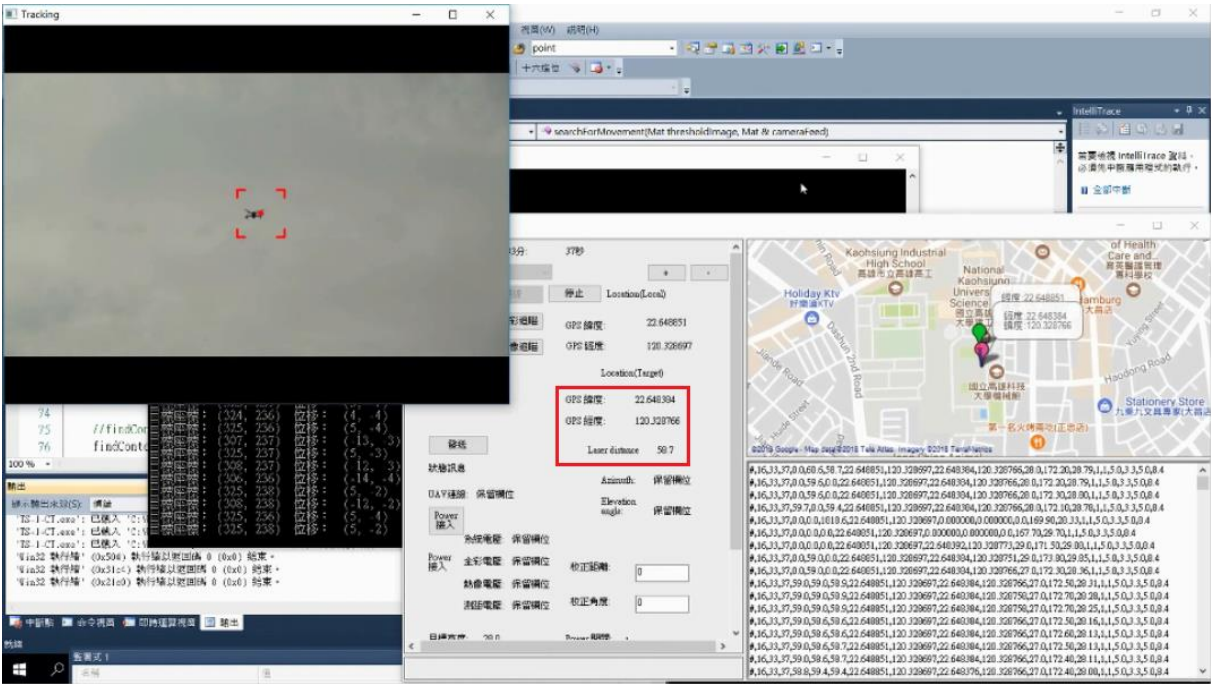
Tracking

視窗(W) 說明(H)
point
十六進位
searchForMovement(Mat thresholdImage, Mat & cameraFeed)

IntelliTrace
若要檢視 IntelliTrace 資料，必須先中斷應用程式的執行。
全部中斷

74 //findCon
75
76 findConto
100 %

輸出
顯示輸出來源(S): 偵錯
'TS-1-CT.exe': 已載入 'C:\
'TS-1-CT.exe': 已載入 'C:\
'TS-1-CT.exe': 已載入 'C:\
'Win32 執行緒' (0x504) 執行緒以結束碼 0 (0x0) 結束。
'Win32 執行緒' (0x31c4) 執行緒以結束碼 0 (0x0) 結束。
'Win32 執行緒' (0x21c0) 執行緒以結束碼 0 (0x0) 結束。

中斷點 命令視窗 即時運算視窗 輸出
就緒

目標座標: (324, 236) 位移: (4, -4)
目標座標: (325, 236) 位移: (5, -4)
目標座標: (307, 237) 位移: (-13, -3)
目標座標: (325, 237) 位移: (5, -3)
目標座標: (308, 237) 位移: (-12, -3)
目標座標: (306, 236) 位移: (-14, -4)
目標座標: (325, 238) 位移: (5, -2)
目標座標: (308, 238) 位移: (-12, -2)
目標座標: (325, 236) 位移: (5, -4)
目標座標: (325, 238) 位移: (5, -2)

33分: 37秒
+ -
停止 Location(Local)
GPS 緯度: 22.648851
GPS 經度: 120.328697
Location(Target)
GPS 緯度: 22.648384
GPS 經度: 120.328766
Laser distance 58.7
發送
訊息
UAV連線: 保留欄位
Azimuth: 保留欄位
Elevation angle: 保留欄位
Power 接入
Power 接入
熱像電壓 保留欄位
全彩電壓 保留欄位
熱像電壓 保留欄位
測距電壓 保留欄位
校正距離: 0
校正角度: 0
目標高度: 20.0

Kaohsiung Industrial High School
高雄市立高雄高工
National Kaohsiung University of Science
國立高雄科技大學
緯度:22.648851
經度:22.648384
緯度:120.328766
Holiday Ktv
好樂迪KTV
Dashun 2nd Road
Jianjie Road
國立高雄科技大學機械館
第一名火烤專門(正忠店)
Stationery Store
九乘九文具專家(大昌店)
Haodong Road
Yuying Street
Hamburg
大昌店
of Health Care and
育英醫護管理專科學校
©2018 Google - Map data ©2018 Tele Atlas, Imagery ©2018 TerraMetrics

#,16,33,37,0.0,60.6,58.7,22.648851,120.328697,22.648384,120.328766,28.0,172.20,28.79,1,1,5,0,3.5,0,8.4
#,16,33,37,0.0,59.6,0.0,22.648851,120.328697,22.648384,120.328766,28.0,172.20,28.79,1,1,5,0,3.5,0,8.4
#,16,33,37,0.0,59.6,0.0,22.648851,120.328697,22.648384,120.328766,28.0,172.30,28.80,1,1,5,0,3.5,0,8.4
#,16,33,37,59.7,0.0,59.4,22.648851,120.328697,22.648384,120.328766,28.0,172.10,28.78,1,1,5,0,3.5,0,8.4
#,16,33,37,0.0,0.0,1018.6,22.648851,120.328697,0.000000,0.000000,0.0,169.90,20.33,1,1,5,0,3.5,0,8.4
#,16,33,37,0.0,0.0,0.0,22.648851,120.328697,0.000000,0.000000,0.0,167.70,29.70,1,1,5,0,3.5,0,8.4
#,16,33,37,0.0,0.0,0.0,22.648851,120.328697,22.648392,120.328773,29.0,171.50,29.80,1,1,5,0,3.5,0,8.4
#,16,33,37,0.0,59.0,0.0,22.648851,120.328697,22.648384,120.328751,29.0,173.00,29.85,1,1,5,0,3.5,0,8.4
#,16,33,37,0.0,59.6,0.0,22.648851,120.328697,22.648384,120.328766,27.0,172.30,28.36,1,1,5,0,3.5,0,8.4
#,16,33,37,59.0,59.0,59.0,22.648851,120.328697,22.648384,120.328766,27.0,172.50,28.31,1,1,5,0,3.5,0,8.4
#,16,33,37,59.0,59.0,59.0,22.648851,120.328697,22.648384,120.328766,27.0,172.70,28.29,1,1,5,0,3.5,0,8.4
#,16,33,37,59.0,59.0,59.0,22.648851,120.328697,22.648384,120.328758,27.0,172.70,28.25,1,1,5,0,3.5,0,8.4
#,16,33,37,59.0,58.6,58.6,22.648851,120.328697,22.648384,120.328766,27.0,172.50,28.16,1,1,5,0,3.5,0,8.4
#,16,33,37,59.0,58.6,58.6,22.648851,120.328697,22.648384,120.328766,27.0,172.60,28.13,1,1,5,0,3.5,0,8.4
#,16,33,37,59.0,58.6,58.7,22.648851,120.328697,22.648384,120.328766,27.0,172.50,28.12,1,1,5,0,3.5,0,8.4
#,16,33,37,59.0,58.6,58.7,22.648851,120.328697,22.648384,120.328766,27.0,172.40,28.11,1,1,5,0,3.5,0,8.4
#,16,33,37,58.8,59.4,59.4,22.648851,120.328697,22.648376,120.328766,27.0,172.40,28.00,1,1,5,0,3.5,0,8.4

監看式 1
名稱 值